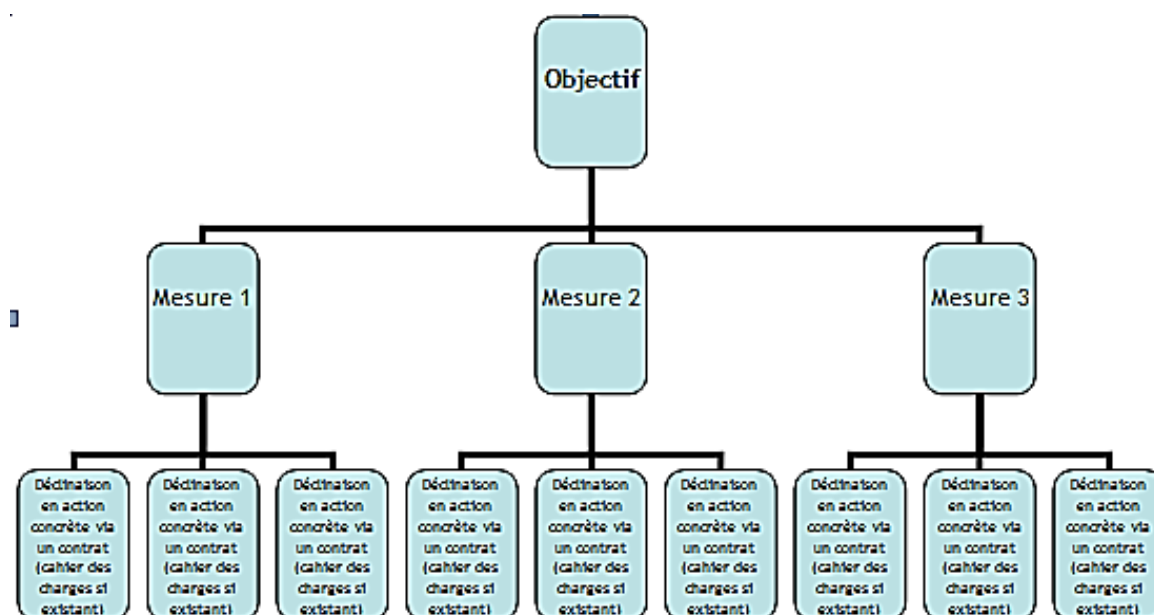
Objectif

Mesure 1

Mesure 2

Mesure 3

Déclinatson en action concrète via un contrat (cahier des charges si existant)

Déclinatson en action concrète via un contrat (cahier des charges si existant)

Déclinatson en action concrète via un contrat (cahier des charges si existant)

Déclinatson en action concrète via un contrat (cahier des charges si existant)

Déclinatson en action concrète via un contrat (cahier des charges si existant)

Déclinatson en action concrète via un contrat (cahier des charges si existant)

Déclinatson en action concrète via un contrat (cahier des charges si existant)

Déclinatson en action concrète via un contrat (cahier des charges si existant)

Déclinatson en action concrète via un contrat (cahier des charges si existant)